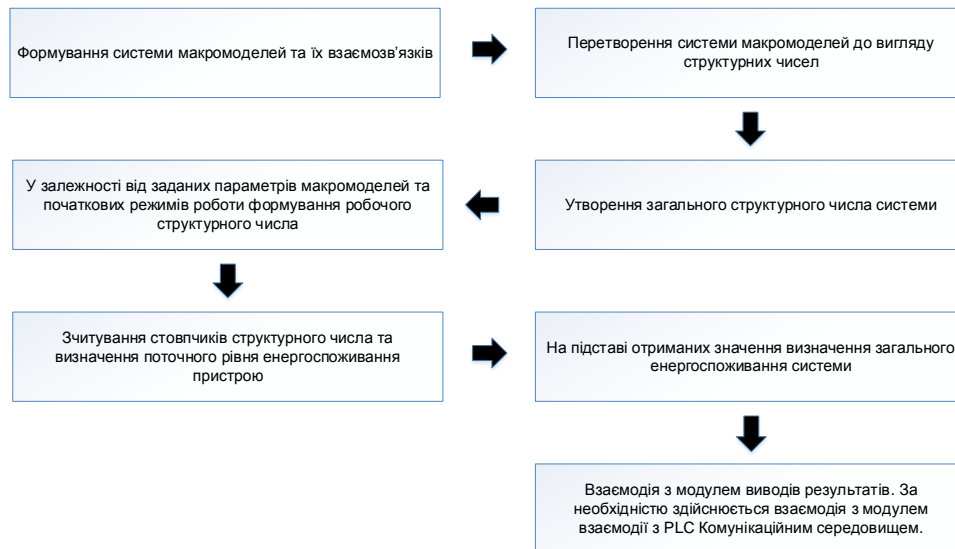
Формування системи макромоделей та їх взаємозв'язків

Перетворення системи макромоделей до вигляду структурних чисел

Утворення загального структурного числа системи

У залежності від заданих параметрів макромоделей та початкових режимів роботи формування робочого структурного числа

Зчитування стовпчиків структурного числа та визначення поточного рівня енергоспоживання пристрою

На підставі отриманих значення визначення загального енергоспоживання системи

Взаємодія з модулем виводів результатів. За необхідністю здійснюється взаємодія з модулем взаємодії з PLC Комунікаційним середовищем.